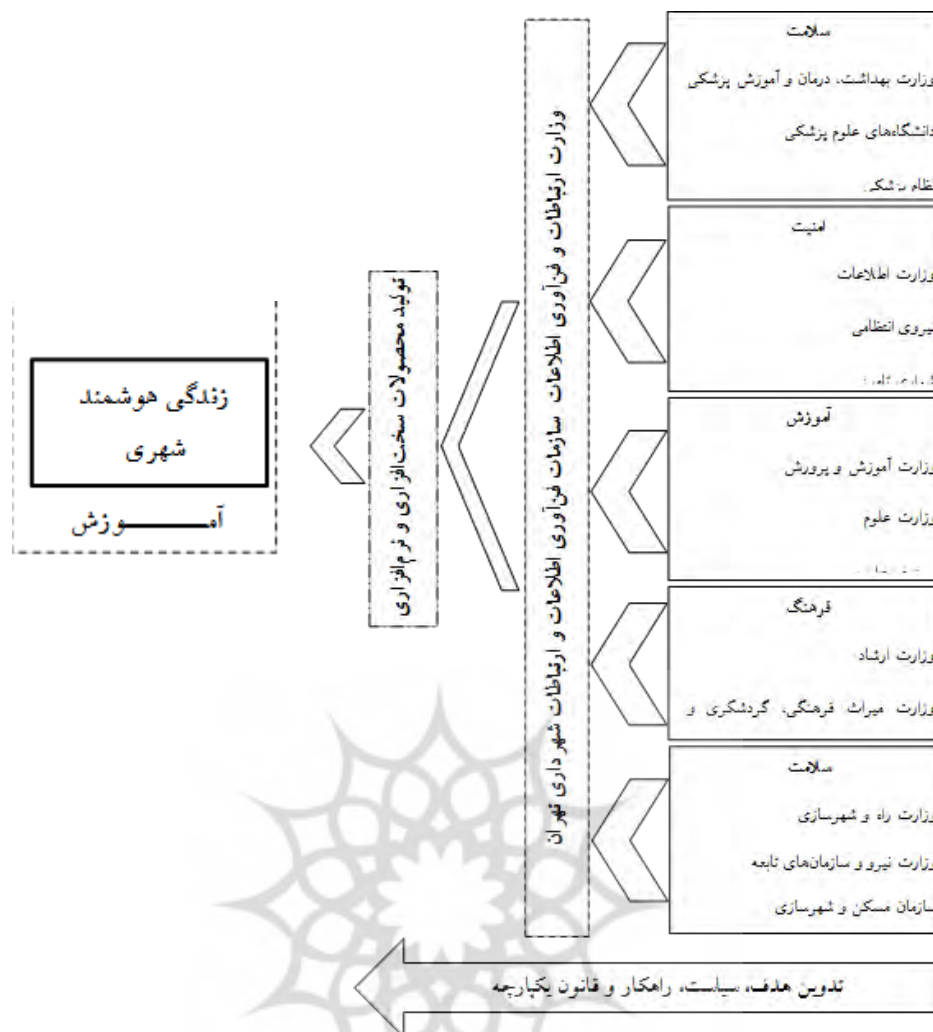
زندگی هوشمند شهری

آمـــــــوزش

تولید محصولات سخت‌افزاری و نرم‌افزاری

وزارت ارتباطات و فن‌آوری اطلاعات سازمان فن‌آوری اطلاعات و ارتباطات شهرداری تهران

سلامت

وزارت بهداشت، درمان و آموزش پزشکی

دانشگاه‌های علوم پزشکی

نظام پزشکی

امنیت

وزارت اطلاعات

نیروی انتظامی

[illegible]

آموزش

وزارت آموزش و پرورش

وزارت علوم

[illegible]

فرهنگ

وزارت ارشاد

وزارت میراث فرهنگی، گردشگری و

سلامت

وزارت راه و شهرسازی

وزارت نیرو و سازمان‌های تابعه

سازمان مسکن و شهرسازی

تدوین هدف، سیاست، راهکار و قانون یکپارچه